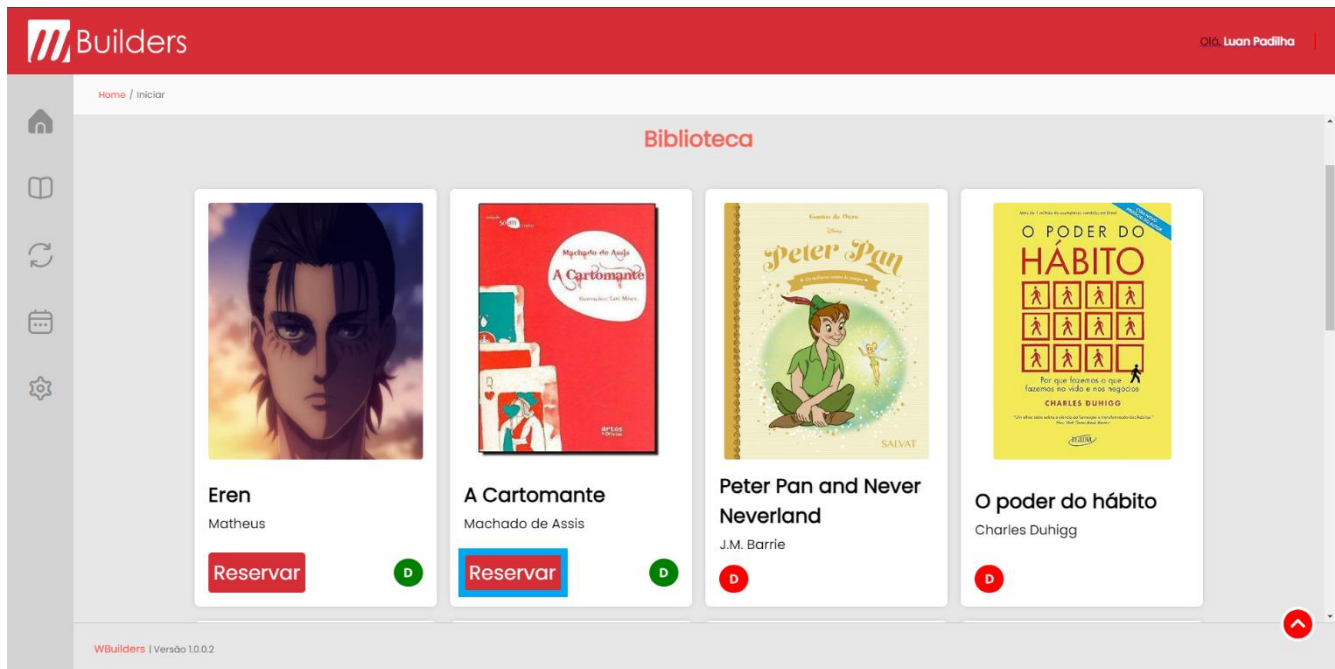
Builders

Olá Luan Padilha

Home / Iniciar

Biblioteca

Machado de Assis
A Cartomante
Ilustrações: Luiz Maia
artes e ofícios

Contos de Ouro
Disney
Peter Pan
SALVAT

O PODER DO HÁBITO
Por que fazemos o que fazemos na vida e nos negócios
CHARLES DUHIGG
OBJETIVA

Eren
Matheus
Reservar
D

A Cartomante
Machado de Assis
Reservar
D

Peter Pan and Never Neverland
J.M. Barrie
D

O poder do hábito
Charles Duhigg
D

WBuilders | Versão 1.0.0.2